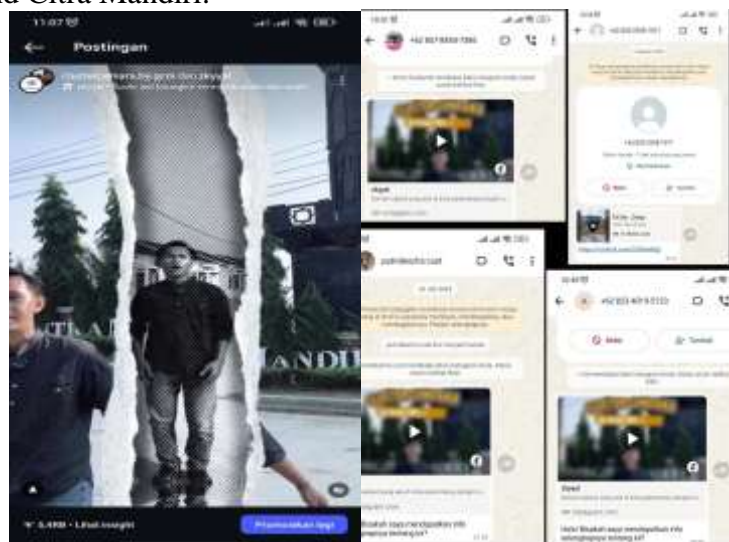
a Citra Mandiri.

11.07

Postingan

MANDI

Lihat insight

Promosikan lagi

+62 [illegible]

+62 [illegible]

Blokir

Tambah

+62 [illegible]

Blokir

Tambah

Halo! Bisakah saya mendapatkan info selengkapnya tentang ini?

Halo! Bisakah saya mendapatkan info selengkapnya tentang ini?